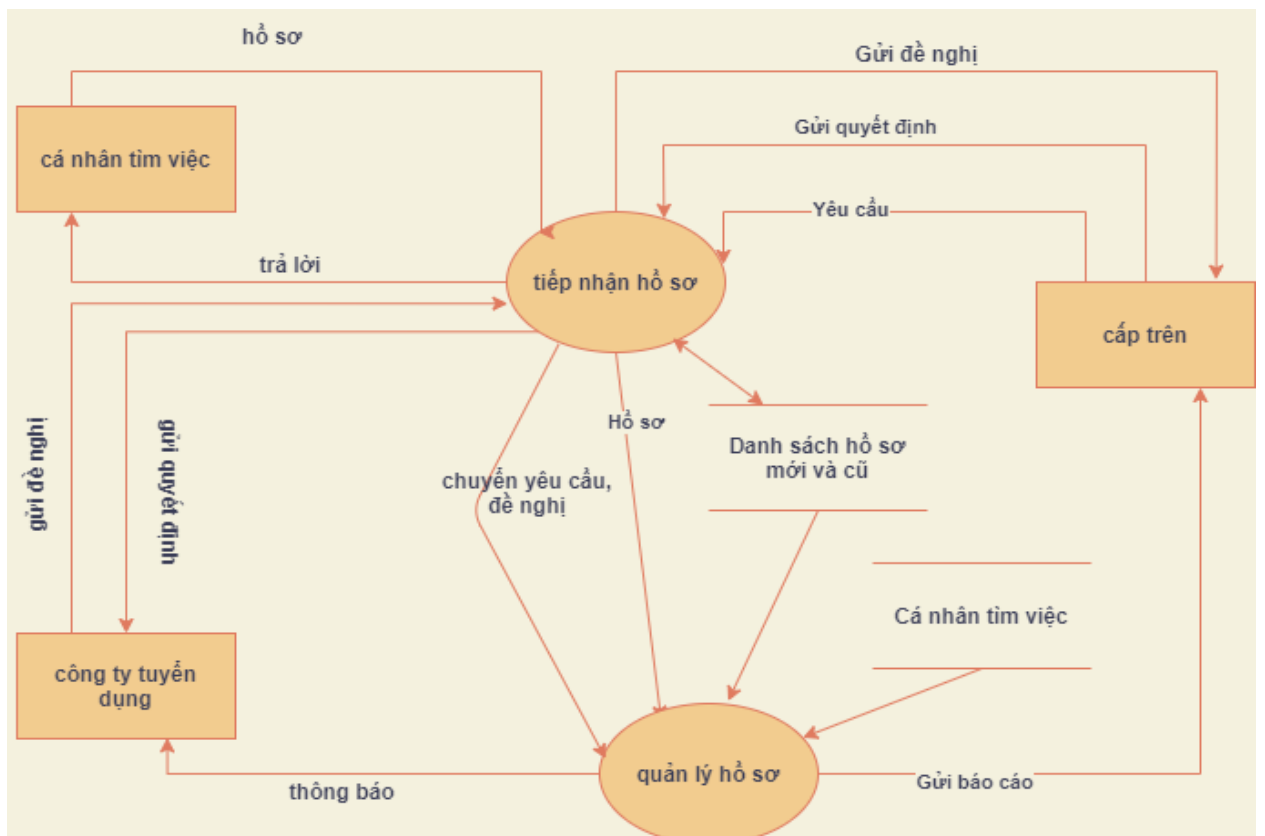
hồ sơ

Gửi đề nghị

cá nhân tìm việc

Gửi quyết định

Yêu cầu

trả lời

tiếp nhận hồ sơ

cấp trên

gửi đề nghị

gửi quyết định

Hồ sơ

Danh sách hồ sơ mới và cũ

chuyển yêu cầu, đề nghị

Cá nhân tìm việc

công ty tuyển dụng

quản lý hồ sơ

Gửi báo cáo

thông báo